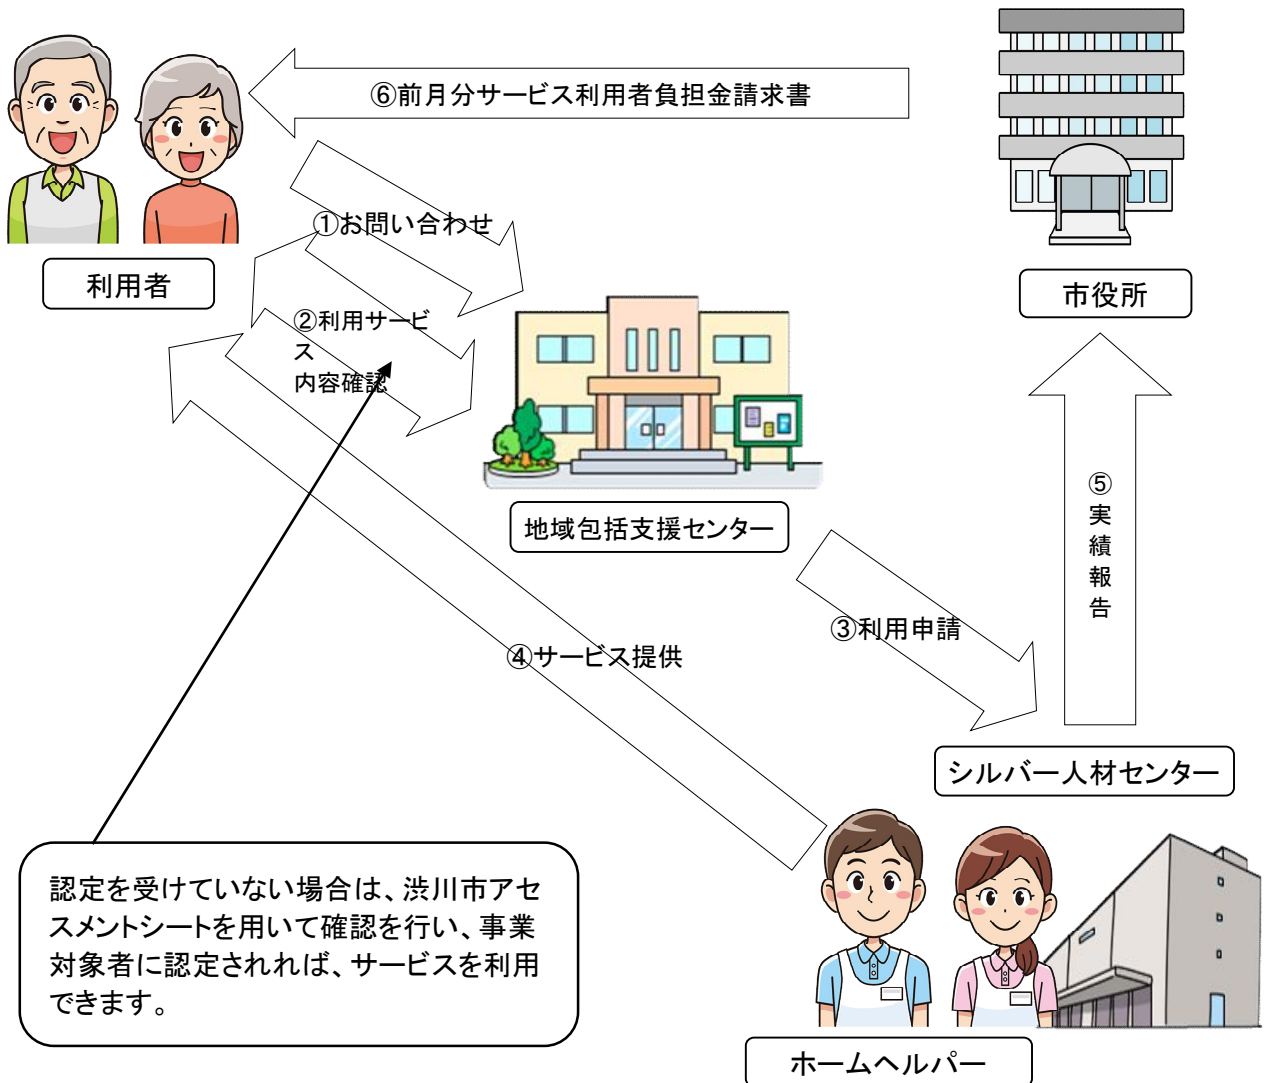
⑥前月分サービス利用者負担金請求書

利用者

①お問い合わせ

②利用サービス
内容確認

市役所

地域包括支援センター

⑤実績報告

③利用申請

④サービス提供

シルバー人材センター

認定を受けていない場合は、渋川市アセスメントシートを用いて確認を行い、事業対象者に認定されれば、サービスを利用できます。

ホームヘルパー